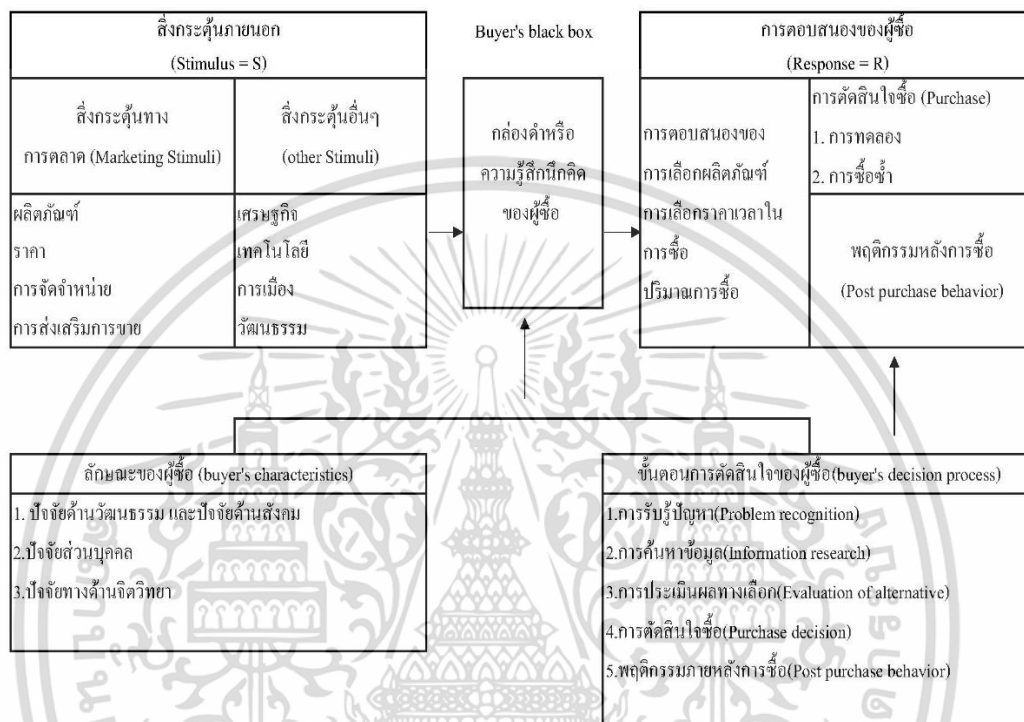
สิ่งกระตุ้นภายนอก
(Stimulus = S)

สิ่งกระตุ้นทางการตลาด (Marketing Stimuli)

สิ่งกระตุ้นอื่นๆ (other Stimuli)

ผลิตภัณฑ์
ราคา
การจัดจำหน่าย
การส่งเสริมการขาย

เศรษฐกิจ
เทคโนโลยี
การเมือง
วัฒนธรรม

Buyer's black box

กล่องดำหรือความรู้สึกนึกคิดของผู้ซื้อ

การตอบสนองของผู้ซื้อ
(Response = R)

การตอบสนองของการเลือกผลิตภัณฑ์
การเลือกราคาเวลาในการซื้อ
ปริมาณการซื้อ

การตัดสินใจซื้อ (Purchase)
1. การทดลอง
2. การซื้อซ้ำ

พฤติกรรมหลังการซื้อ
(Post purchase behavior)

ลักษณะของผู้ซื้อ (buyer's characteristics)
1. ปัจจัยด้านวัฒนธรรม และปัจจัยด้านสังคม
2.ปัจจัยส่วนบุคคล
3.ปัจจัยทางด้านจิตวิทยา

ขั้นตอนการตัดสินใจของผู้ซื้อ(buyer's decision process)
1.การรับรู้ปัญหา(Problem recognition)
2.การค้นหาข้อมูล(Information research)
3.การประเมินผลทางเลือก(Evaluation of alternative)
4.การตัดสินใจซื้อ(Purchase decision)
5.พฤติกรรมภายหลังการซื้อ(Post purchase behavior)